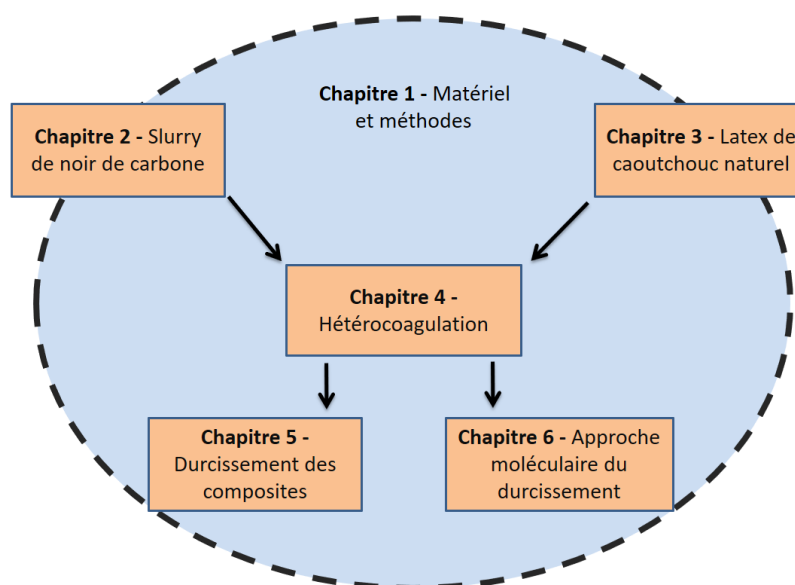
**Chapitre 1 -** Matériel et méthodes

**Chapitre 2 -** Slurry de noir de carbone

**Chapitre 3 -** Latex de caoutchouc naturel

**Chapitre 4 -** Hétérocoagulation

**Chapitre 5 -** Durcissement des composites

**Chapitre 6 -** Approche moléculaire du durcissement